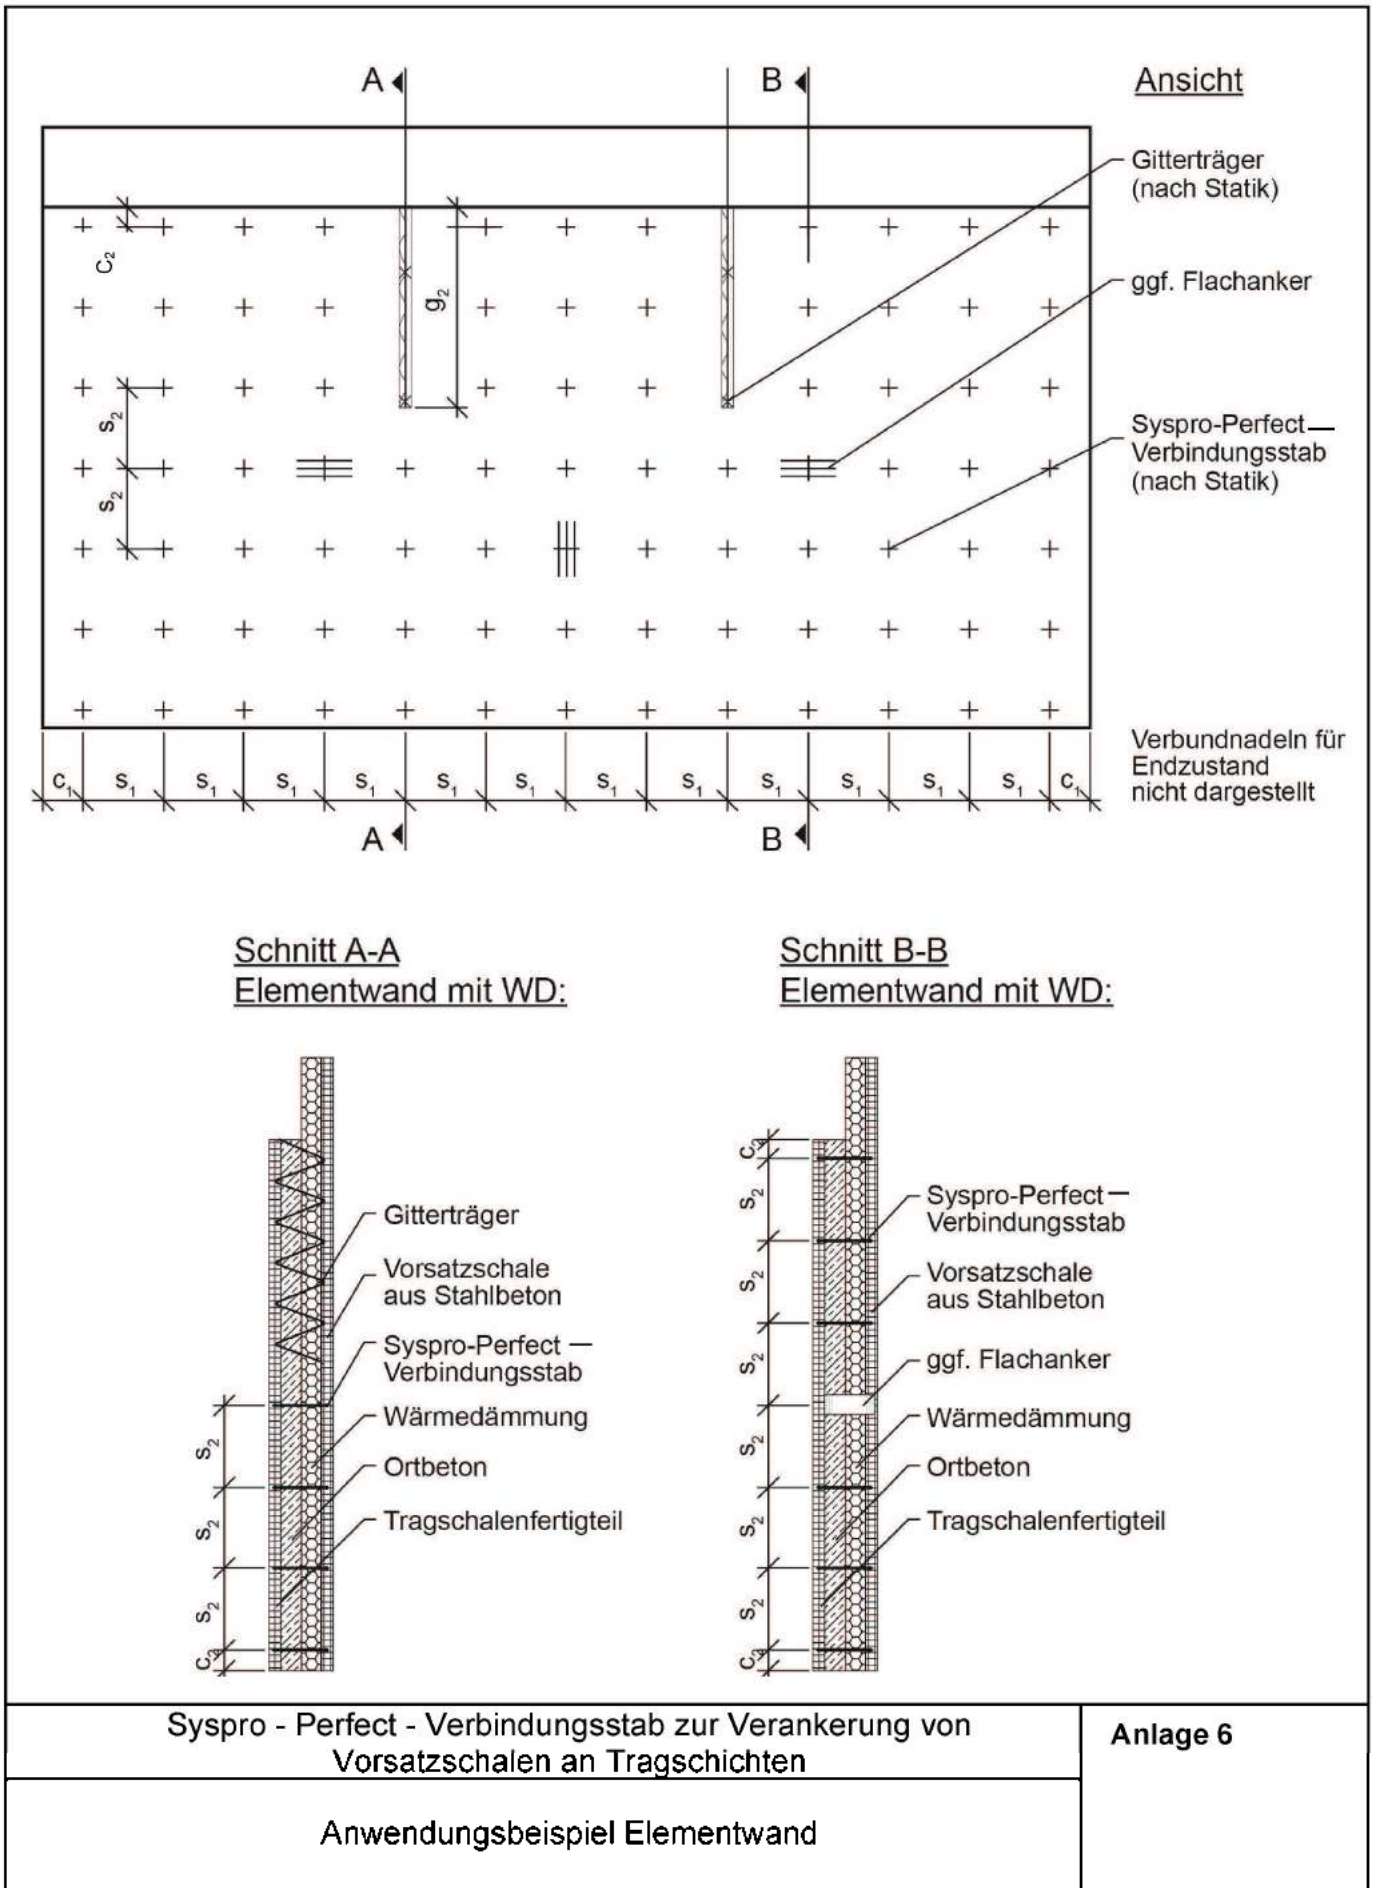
A

B

Ansicht

Gitterträger (nach Statik)

ggf. Flachanker

Syspro-Perfect — Verbindungsstab (nach Statik)

$c_2$

$g_2$

$s_2$

$s_2$

Verbundnadeln für Endzustand nicht dargestellt

$c_1$ $s_1$ $s_1$ $s_1$ $s_1$ $s_1$ $s_1$ $s_1$ $s_1$ $s_1$ $s_1$ $s_1$ $s_1$ $c_1$

A

B

Schnitt A-A
Elementwand mit WD:

Schnitt B-B
Elementwand mit WD:

Gitterträger

Vorsatzschale aus Stahlbeton

Syspro-Perfect — Verbindungsstab

Wärmedämmung

Ortbeton

Tragschalenfertigteil

$s_2$ $s_2$ $s_2$ $c_3$

$c_3$ $s_2$ $s_2$ $s_2$ $s_2$ $s_2$ $s_2$ $c_3$

Syspro-Perfect — Verbindungsstab

Vorsatzschale aus Stahlbeton

ggf. Flachanker

Wärmedämmung

Ortbeton

Tragschalenfertigteil

Syspro - Perfect - Verbindungsstab zur Verankerung von Vorsatzschalen an Tragschichten

Anlage 6

Anwendungsbeispiel Elementwand